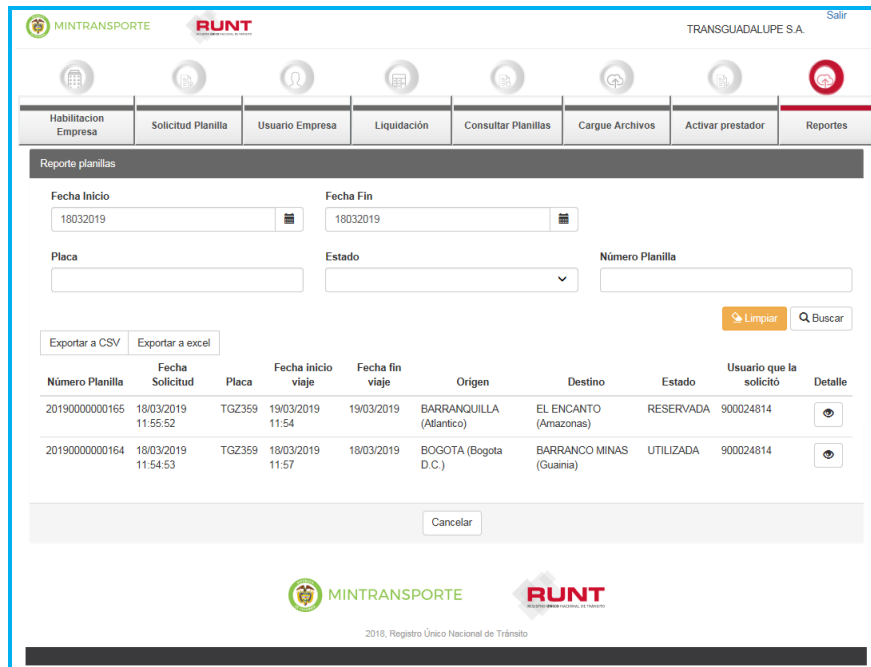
MINTRANSPORTE RUNT

Salir
TRANSGUADALUPE S.A.

Habilitacion Empresa | Solicitud Planilla | Usuario Empresa | Liquidación | Consultar Planillas | Cargue Archivos | Activar prestador | Reportes

Reporte planillas

Fecha Inicio
18032019

Fecha Fin
18032019

Placa

Estado

Número Planilla

Limpiar
Buscar

Exportar a CSV
Exportar a excel

| Número Planilla | Fecha Solicitud | Placa | Fecha inicio viaje | Fecha fin viaje | Origen | Destino | Estado | Usuario que la solicitó | Detalle |
|---|---|---|---|---|---|---|---|---|---|
| 20190000000165 | 18/03/2019 11:55:52 | TGZ359 | 19/03/2019 11:54 | 19/03/2019 | BARRANQUILLA (Atlantico) | EL ENCANTO (Amazonas) | RESERVADA | 900024814 | |
| 20190000000164 | 18/03/2019 11:54:53 | TGZ359 | 18/03/2019 11:57 | 18/03/2019 | BOGOTA (Bogota D.C.) | BARRANCO MINAS (Guainia) | UTILIZADA | 900024814 | |

Cancelar

MINTRANSPORTE RUNT

2018, Registro Único Nacional de Tránsito